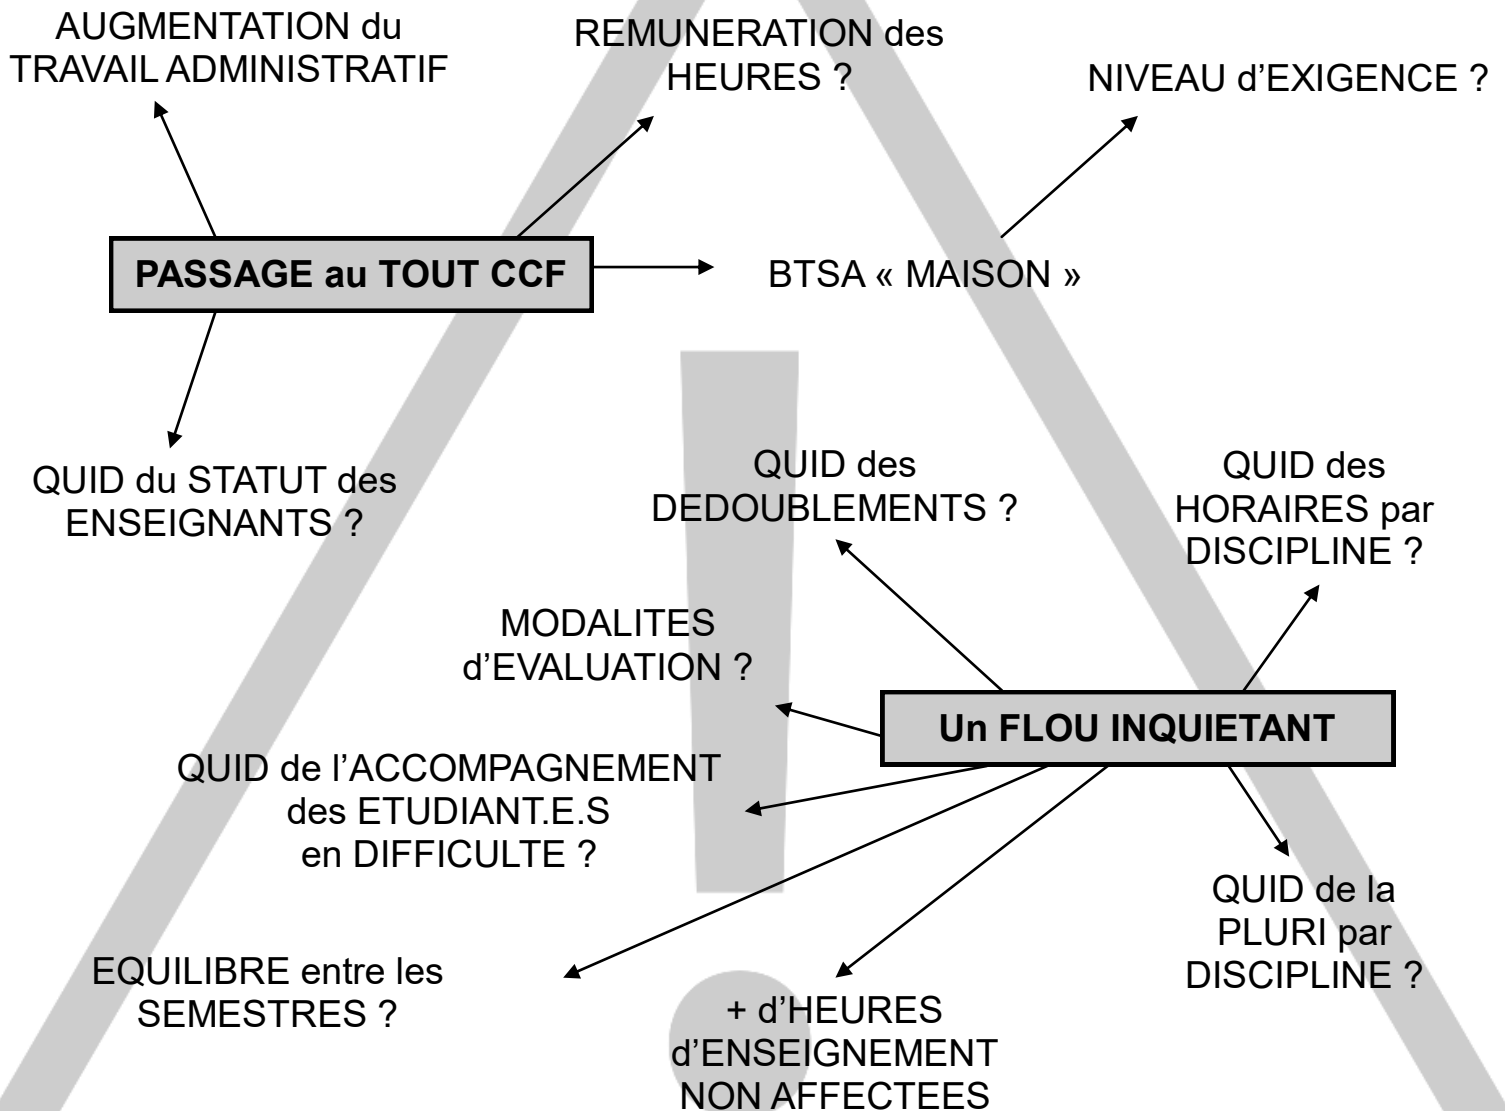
AUGMENTATION du TRAVAIL ADMINISTRATIF

REMUNERATION des HEURES ?

NIVEAU d'EXIGENCE ?

PASSAGE au TOUT CCF

BTSA « MAISON »

QUID du STATUT des ENSEIGNANTS ?

QUID des DEDOUBLEMENTS ?

QUID des HORAIRES par DISCIPLINE ?

MODALITES d'EVALUATION ?

Un FLOU INQUIETANT

QUID de l'ACCOMPAGNEMENT des ETUDIANT.E.S en DIFFICULTE ?

QUID de la PLURI par DISCIPLINE ?

EQUILIBRE entre les SEMESTRES ?

+ d'HEURES d'ENSEIGNEMENT NON AFFECTEES